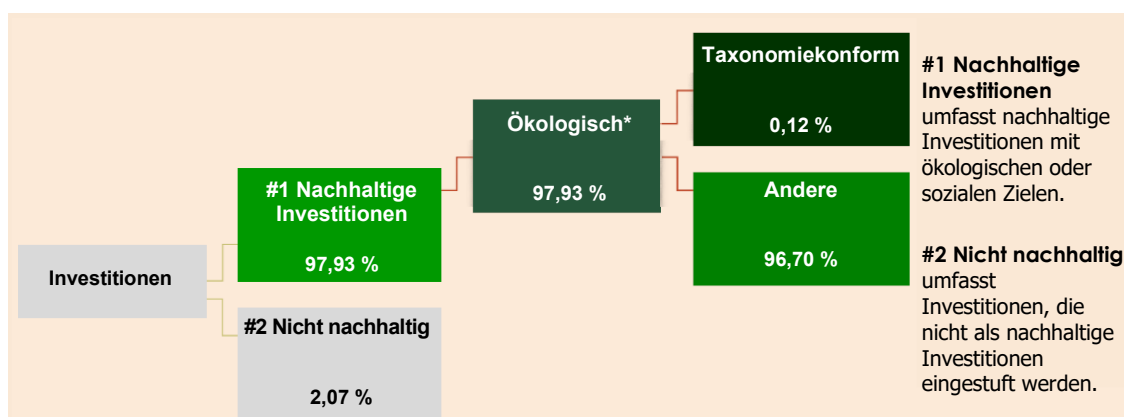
Investitionen

#1 Nachhaltige Investitionen

97,93 %

#2 Nicht nachhaltig

2,07 %

Ökologisch*

97,93 %

Taxonomiekonform

0,12 %

Andere

96,70 %

#1 Nachhaltige Investitionen umfasst nachhaltige Investitionen mit ökologischen oder sozialen Zielen.

#2 Nicht nachhaltig umfasst Investitionen, die nicht als nachhaltige Investitionen eingestuft werden.